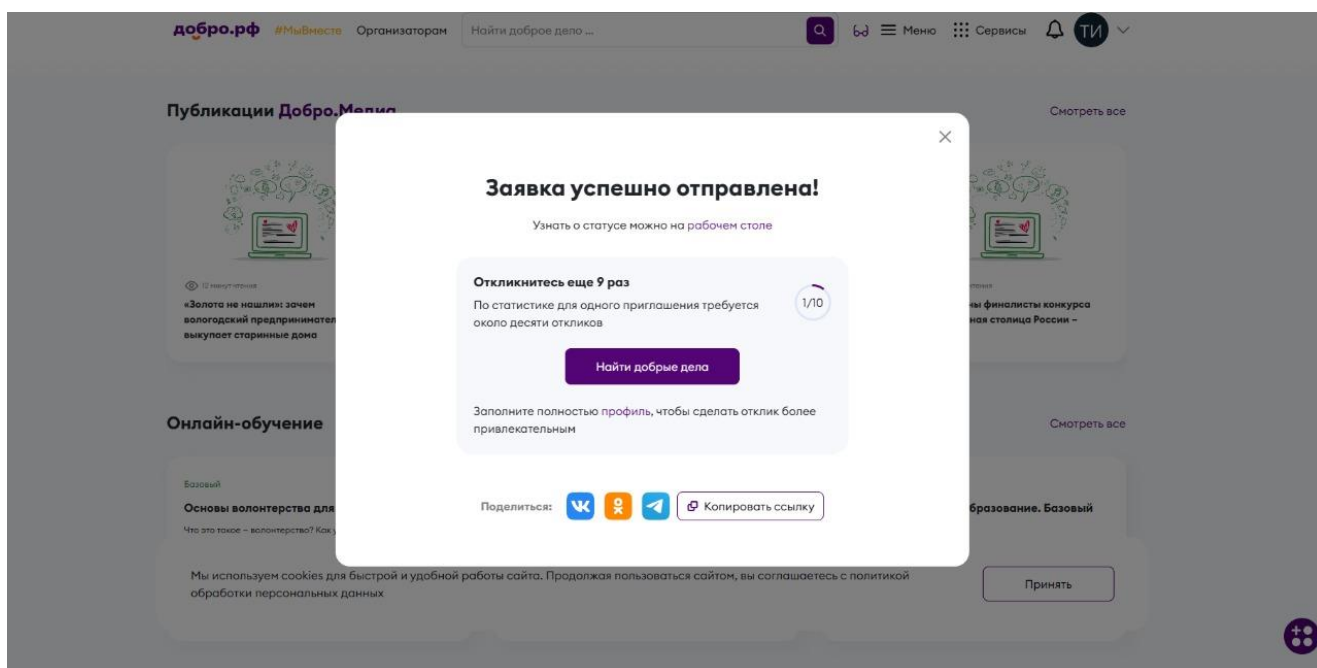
добро.рф #МыВместе Организаторам Найти доброе дело ... Меню Сервисы ТИ

Публикации Добро.Медиа

Смотреть все

12 минут чтения
«Золота не нашли»: зачем вологодский предприниматель выкупает старинные дома

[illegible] финалисты конкурса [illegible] столица России –

Онлайн-обучение

Смотреть все

Базовый
Основы волонтерства для
Что это такое – волонтерство? Как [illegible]

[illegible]бразование. Базовый

Заявка успешно отправлена!

Узнать о статусе можно на рабочем столе

Откликнитесь еще 9 раз

По статистике для одного приглашения требуется около десяти откликов

1/10

Найти добрые дела

Заполните полностью профиль, чтобы сделать отклик более привлекательным

Поделиться: Копировать ссылку

Мы используем cookies для быстрой и удобной работы сайта. Продолжая пользоваться сайтом, вы соглашаетесь с политикой обработки персональных данных

Принять